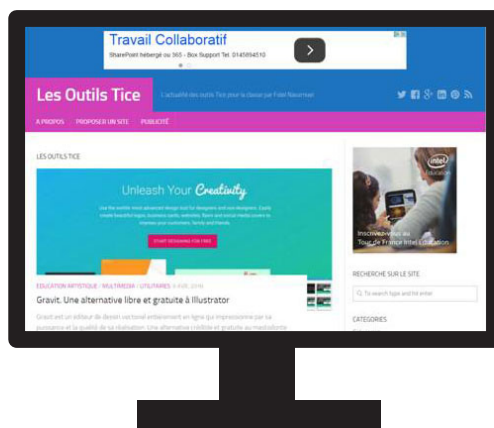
Travail Collaboratif
SharePoint hébergé ou 365 - Box Support Tel: 0145694510

Les Outils Tice

L'actualité des outils Tice pour la classe par Fidel Navamuel

A PROPOS PROPOSER UN SITE PUBLICITÉ

LES OUTILS TICE

Unleash Your Creativity

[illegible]

START DESIGNING FOR FREE

EDUCATION ARTISTIQUE / MULTIMEDIA / UTILITAIRES 6 AVR. 2016

Gravit. Une alternative libre et gratuite à Illustrator

Gravit est un éditeur de dessin vectoriel entièrement en ligne qui impressionne par sa puissance et la qualité de sa réalisation. Une alternative crédible et gratuite au mastodonte

intel Education

Inscrivez-vous au Tour de France Intel Education

RECHERCHE SUR LE SITE

To search type and hit enter

CATEGORIES